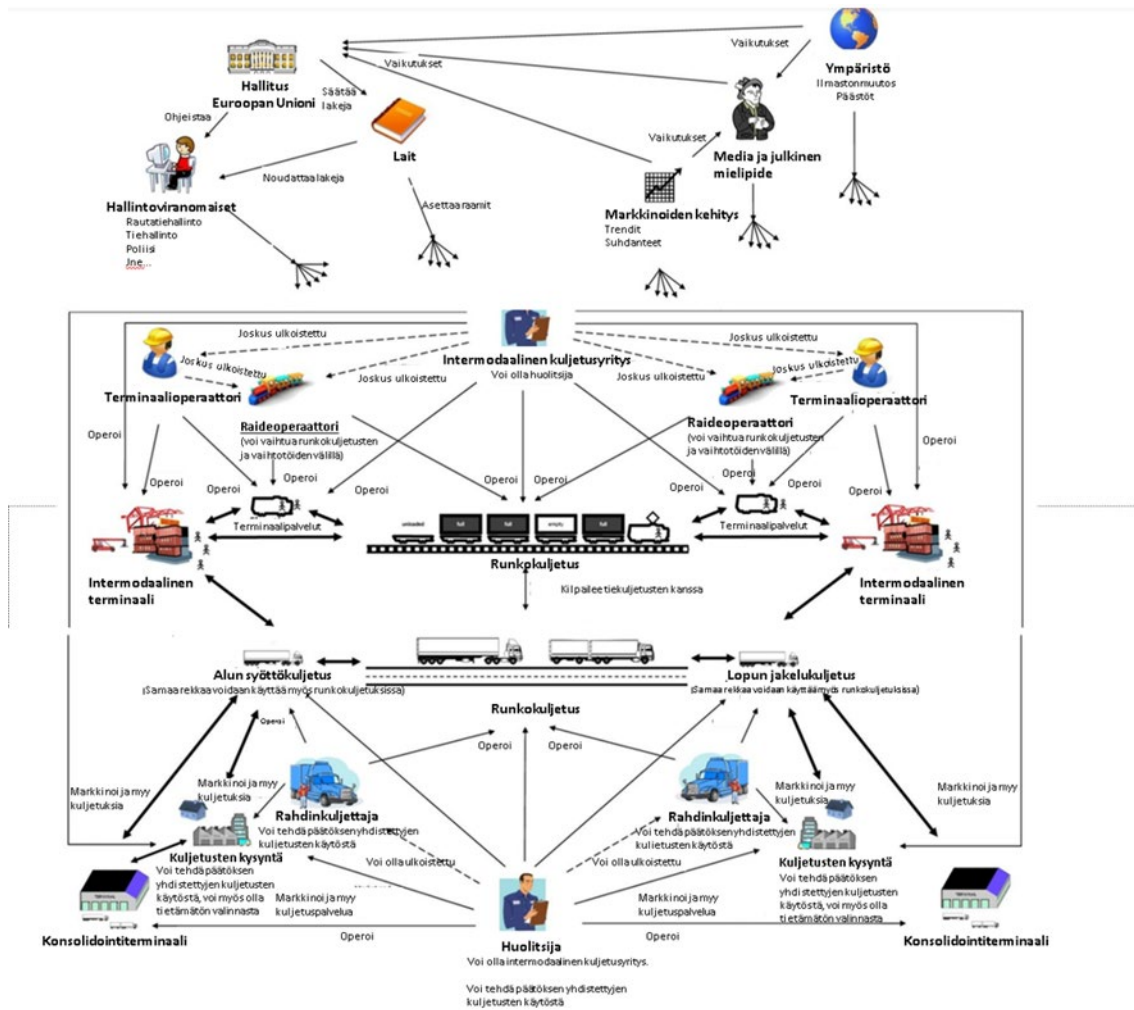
Vaikutukset
Vaikutukset
Ympäristö
Ilmastonmuutos
Päästöt

Hallitus
Euroopan Unioni
Säätää lakeja
Ohjeistaa

Lait
Vaikutukset
Media ja julkinen mielipide

Noudattaa lakeja
Hallintoviranomaiset
Rautatiehallinto
Tiehallinto
Poliisi
Jne...

Asettaa raamit
Markkinoiden kehitys
Trendit
Suhdanteet

Joskus ulkoistettu
Joskus ulkoistettu
Intermodaalinen kuljetusyritys
Voi olla huolitsija
Joskus ulkoistettu
Joskus ulkoistettu
Joskus ulkoistettu
Joskus ulkoistettu

Terminaalioperaattori
Raideoperaattori
(voi vaihtua runkokuljetusten ja vaihtotöiden välillä)
Raideoperaattori
(voi vaihtua runkokuljetusten ja vaihtotöiden välillä)
Terminaalioperaattori

Operoi
Operoi
Operoi
Operoi
Operoi
Operoi
Operoi
Operoi
Operoi

Terminaalipalvelut
unloaded
full
full
empty
full
Terminaalipalvelut

Runkokuljetus
Intermodaalinen terminaali
Intermodaalinen terminaali
Kilpailee tiekuljetusten kanssa

Alun syöttökuljetus
(Samaa rekkaa voidaan käyttää myös runkokuljetuksissa)
Lopun jakelukuljetus
(Samaa rekkaa voidaan käyttää myös runkokuljetuksissa)
Runkokuljetus
Operoi
Operoi
Operoi

Markkinoi ja myy kuljetuksia
Markkinoi ja myy kuljetuksia
Rahdinkuljettaja
Voi tehdä päätöksen yhdistettyjen kuljetusten käytöstä
Rahdinkuljettaja
Voi tehdä päätöksen yhdistettyjen kuljetusten käytöstä
Markkinoi ja myy kuljetuksia
Markkinoi ja myy kuljetuksia

Kuljetusten kysyntä
Voi tehdä päätöksen yhdistettyjen kuljetusten käytöstä, voi myös olla tietämätön valinnasta
Voi olla ulkoistettu
Voi olla ulkoistettu
Kuljetusten kysyntä
Voi tehdä päätöksen yhdistettyjen kuljetusten käytöstä, voi myös olla tietämätön valinnasta

Markkinoi ja myy kuljetuspalvelua
Markkinoi ja myy kuljetuspalvelua
Operoi
Operoi
Konsolidointiterminaali
Konsolidointiterminaali

Huolitsija
Voi olla intermodaalinen kuljetusyritys.

Voi tehdä päätöksen yhdistettyjen kuljetusten käytöstä